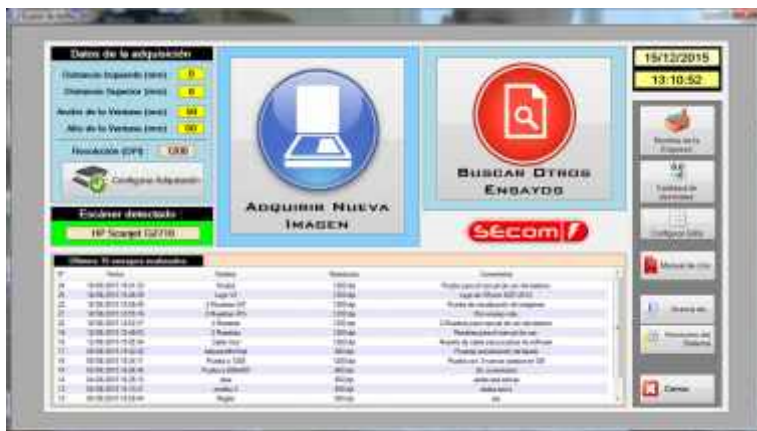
Datos de la adquisición

Distancia Izquierda (mm) 0

Distancia Superior (mm) 0

Ancho de la Ventana (mm) 50

Alto de la Ventana (mm) 50

Resolución (DPI) 1200

Configurar Adquisición

Escáner detectado

HP Scanjet G2710

ADQUIRIR NUEVA IMAGEN

BUSCAR OTROS ENSAYOS

SECOM

15/12/2015

13:10:52

Manual de Uso

Cerrar

Últimos 15 ensayos realizados

| Nº | Fecha | Nombre | Resolución | Comentarios |
|---|---|---|---|---|
| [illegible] | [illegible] | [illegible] | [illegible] | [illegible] |